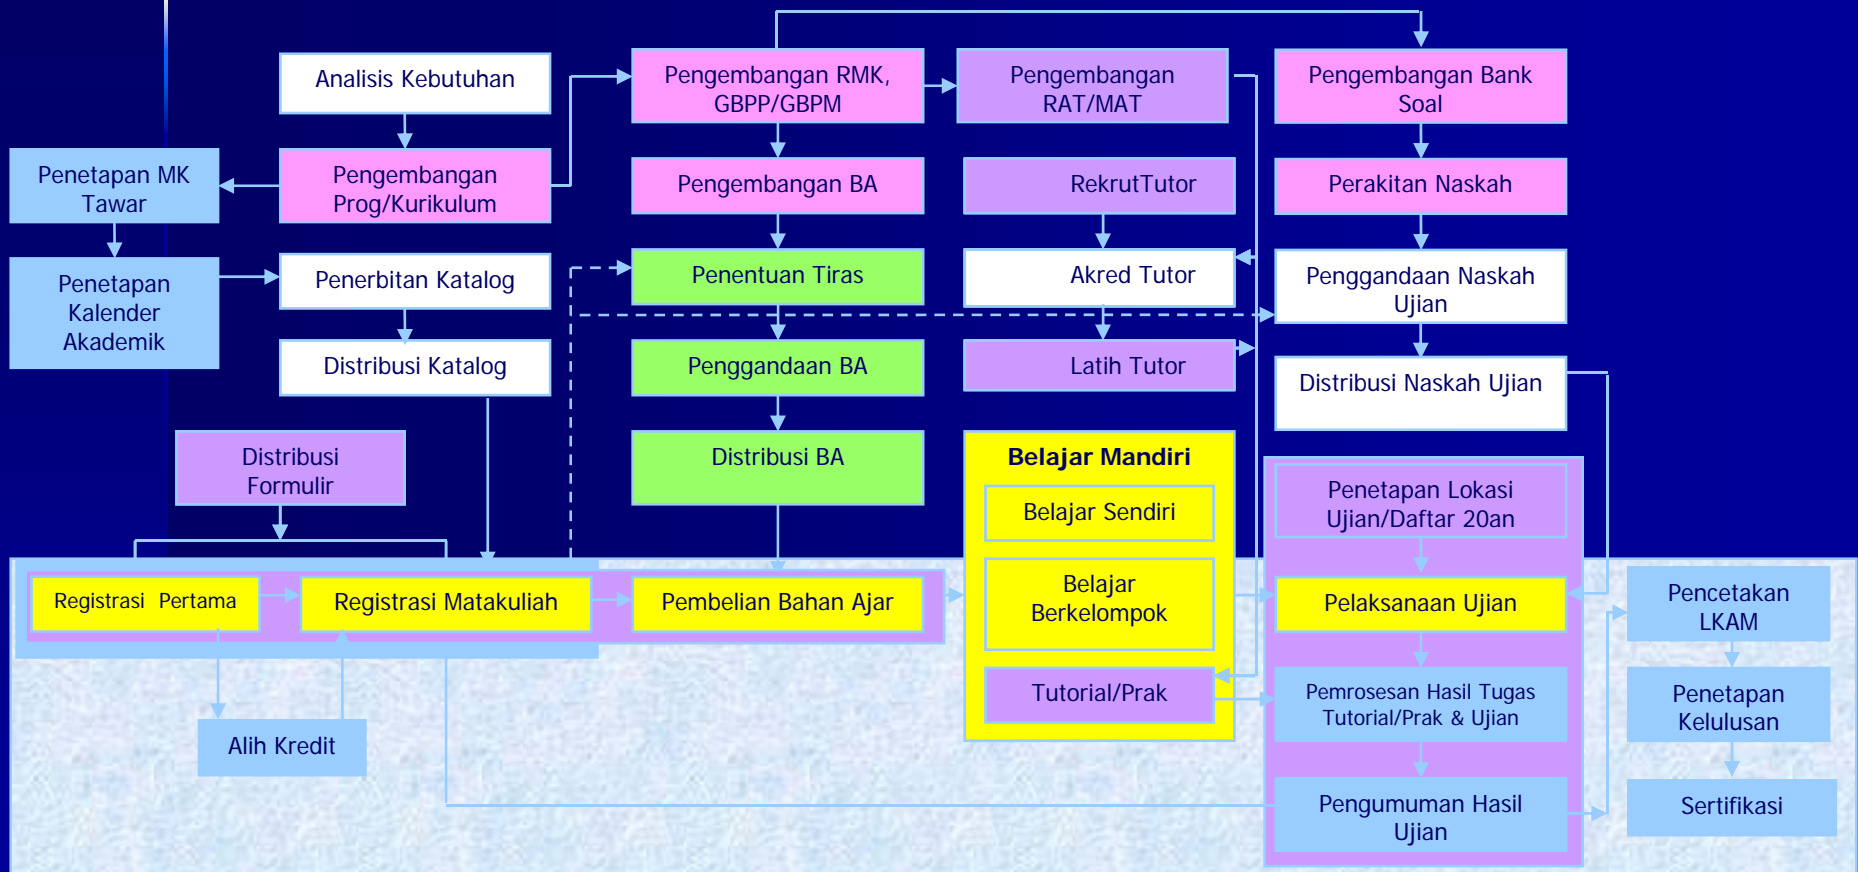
Analisis Kebutuhan

Pengembangan Prog/Kurikulum

Penetapan MK Tawar

Penetapan Kalender Akademik

Penerbitan Katalog

Distribusi Katalog

Distribusi Formulir

Pengembangan RMK, GBPP/GBPM

Pengembangan RAT/MAT

Pengembangan Bank Soal

Pengembangan BA

RekrutTutor

Perakitan Naskah

Penentuan Tiras

Akred Tutor

Penggandaan Naskah Ujian

Penggandaan BA

Latih Tutor

Distribusi Naskah Ujian

Distribusi BA

Belajar Mandiri

Belajar Sendiri

Belajar Berkelompok

Tutorial/Prak

Penetapan Lokasi Ujian/Daftar 20an

Pelaksanaan Ujian

Pemrosesan Hasil Tugas Tutorial/Prak & Ujian

Pengumuman Hasil Ujian

Registrasi Pertama

Registrasi Matakuliah

Pembelian Bahan Ajar

Alih Kredit

Pencetakan LKAM

Penetapan Kelulusan

Sertifikasi